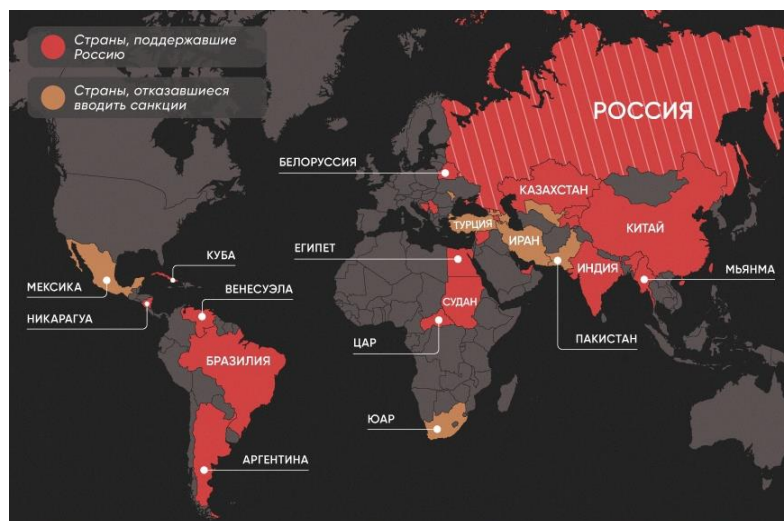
Страны, поддержавшие Россию

Страны, отказавшиеся вводить санкции

РОССИЯ
БЕЛОРУССИЯ
КАЗАХСТАН
ТУРЦИЯ
ЕГИПЕТ
ИРАН
КИТАЙ
КУБА
МЕКСИКА
ИНДИЯ
МЬЯНМА
ВЕНЕСУЭЛА
НИКАРАГУА
СУДАН
ПАКИСТАН
ЦАР
БРАЗИЛИЯ
ЮАР
АРГЕНТИНА